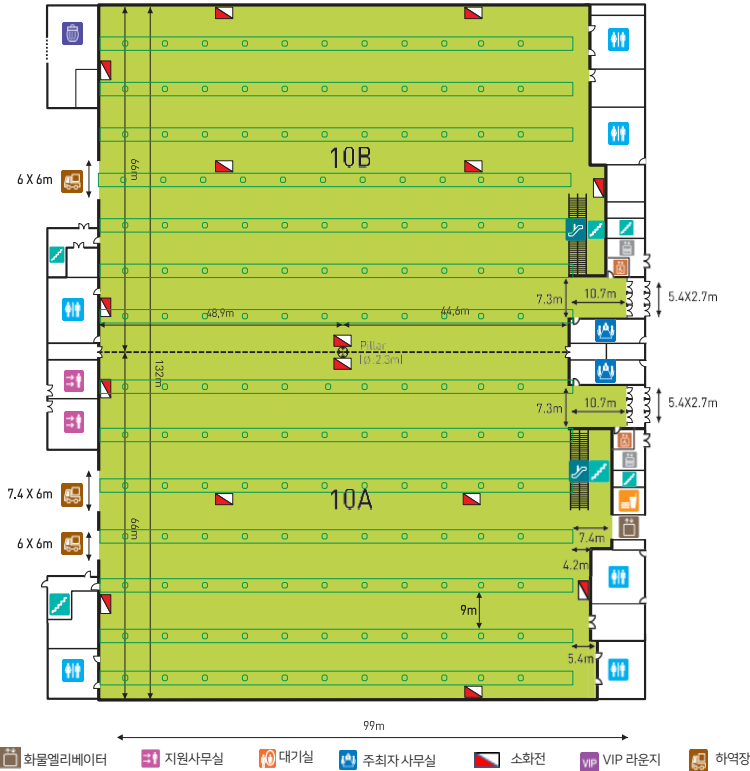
10B

66m

6 X 6m

48,9m

44,6m

7.3m

10.7m

5.4X2.7m

Pillar
1Ø 2.3ml

132m

7.3m

10.7m

5.4X2.7m

10A

7.4 X 6m

66m

6 X 6m

7.4m

4.2m

9m

5.4m

99m

화물엘리베이터 지원사무실 대기실 주최자 사무실 소화전 VIP VIP 라운지 하역장